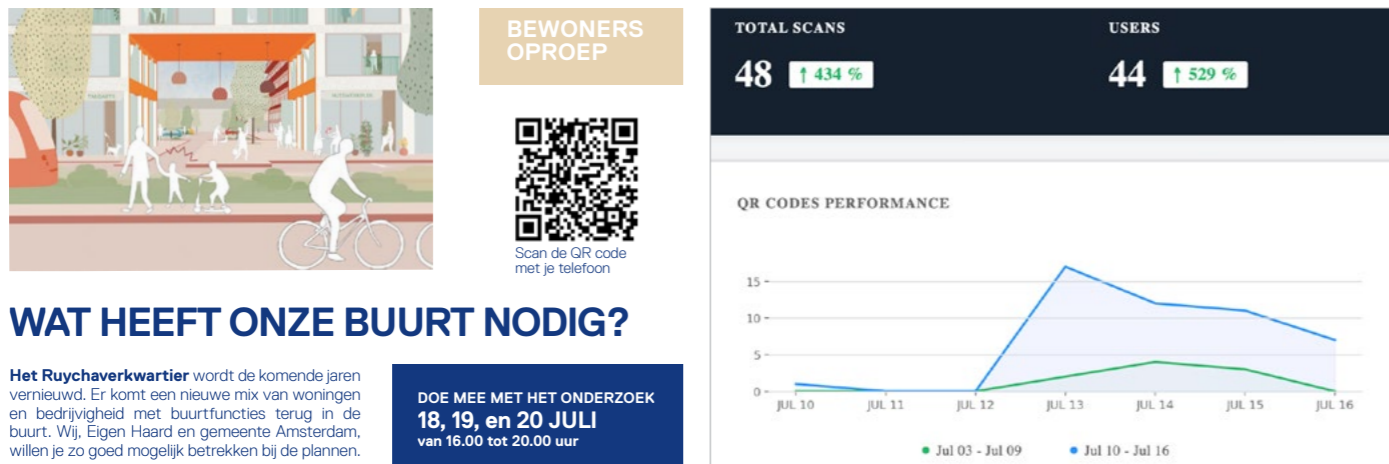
BEWONERS OPROEP

Scan de QR code met je telefoon

WAT HEEFT ONZE BUURT NODIG?

**Het Ruychaverkwartier** wordt de komende jaren vernieuwd. Er komt een nieuwe mix van woningen en bedrijvigheid met buurtfuncties terug in de buurt. Wij, Eigen Haard en gemeente Amsterdam, willen je zo goed mogelijk betrekken bij de plannen.

DOE MEE MET HET ONDERZOEK
18, 19, en 20 JULI
van 16.00 tot 20.00 uur

TOTAL SCANS
48 ↑ 434 %

USERS
44 ↑ 529 %

QR CODES PERFORMANCE

15
10
5
0
JUL 10 JUL 11 JUL 12 JUL 13 JUL 14 JUL 15 JUL 16

Jul 03 - Jul 09 Jul 10 - Jul 16